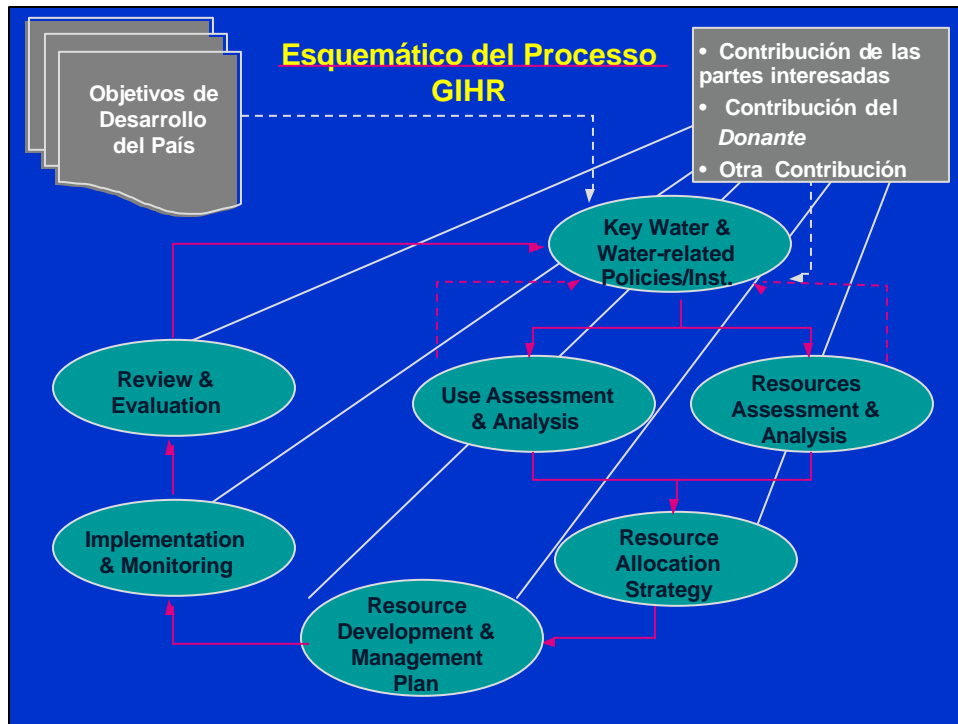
Esquemático del Processo GIHR

Objetivos de Desarrollo del País

• Contribución de las partes interesadas
• Contribución del *Donante*
• Otra Contribución

Key Water & Water-related Policies/Inst.

Review & Evaluation

Use Assessment & Analysis

Resources Assessment & Analysis

Implementation & Monitoring

Resource Allocation Strategy

Resource Development & Management Plan